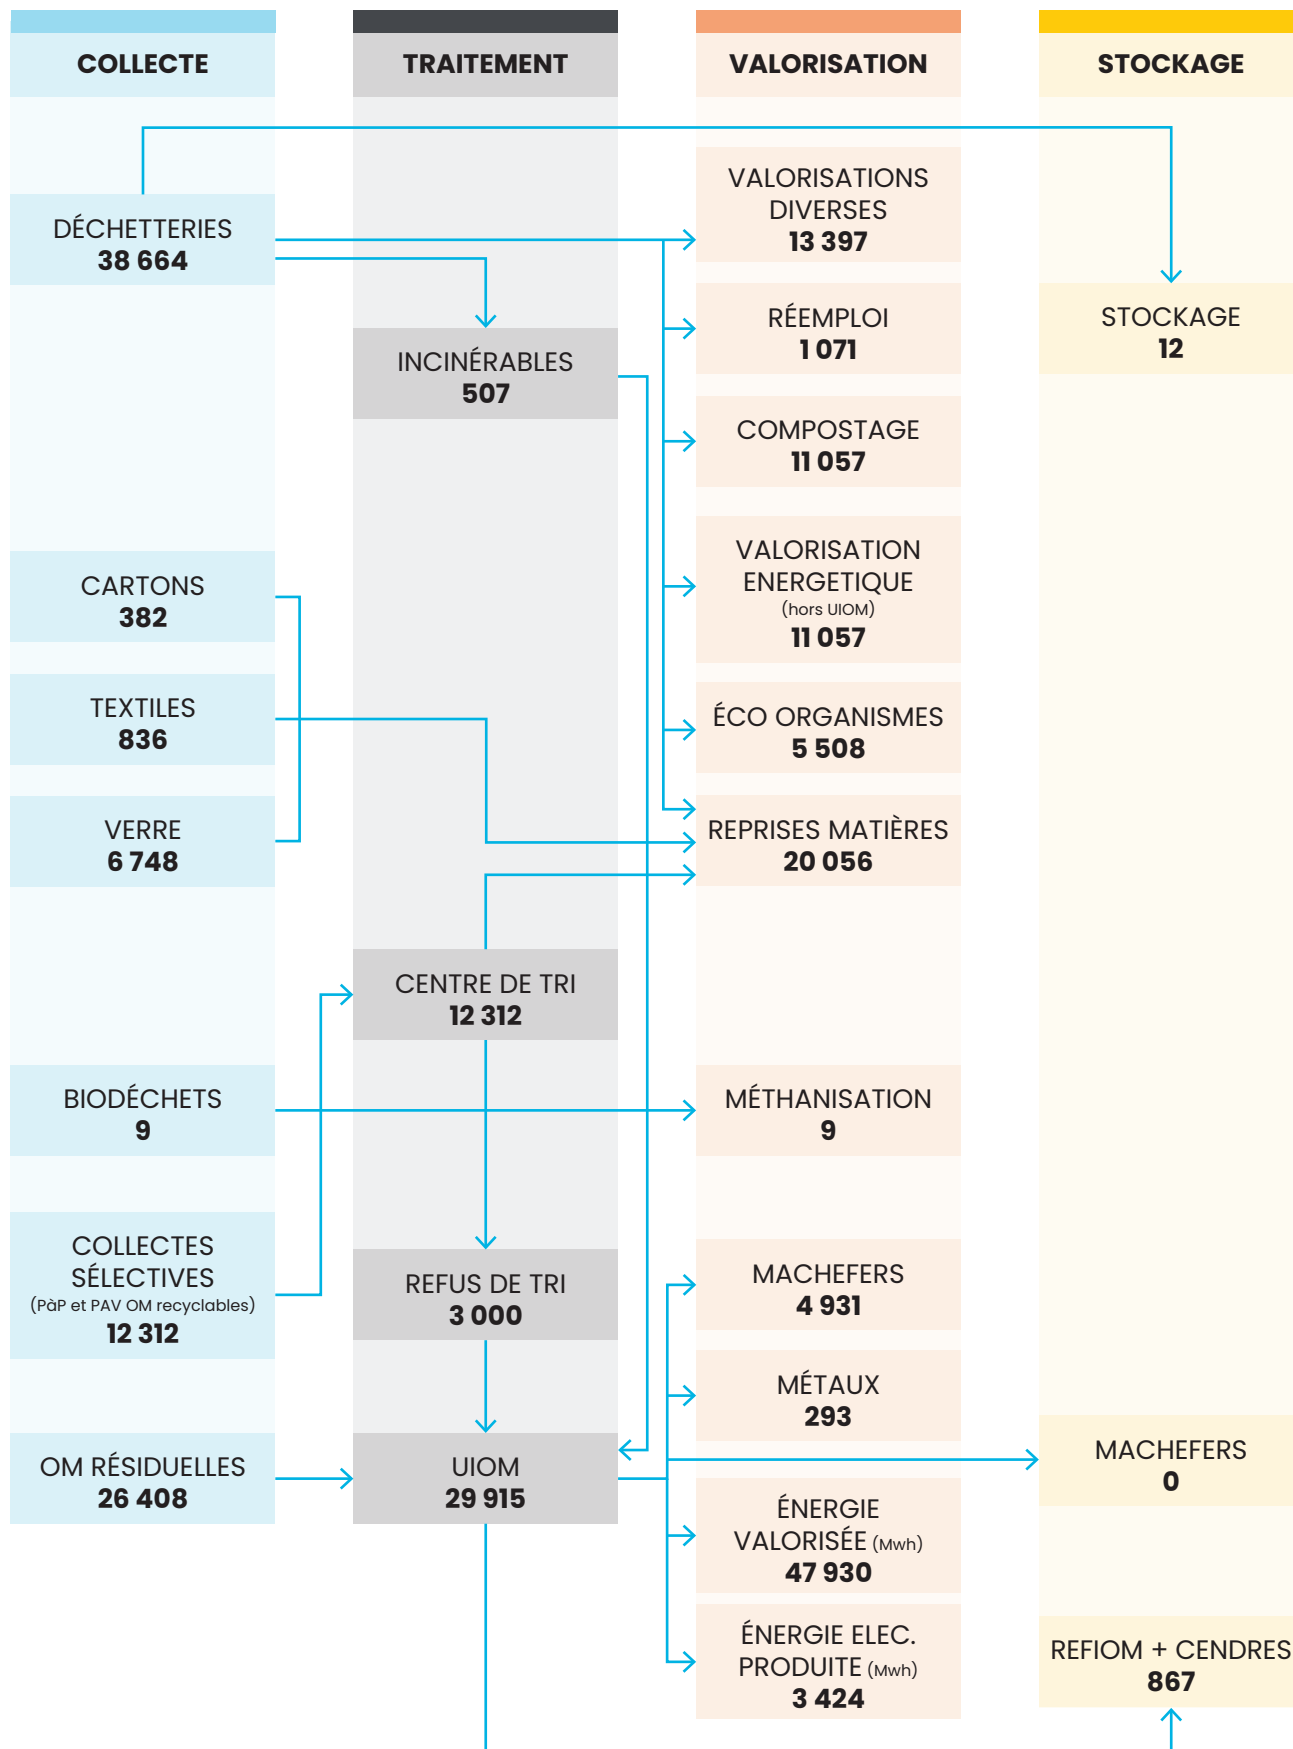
COLLECTE

TRAITEMENT

VALORISATION

STOCKAGE

DÉCHETTERIES
38 664

VALORISATIONS DIVERSES
13 397

RÉEMPLOI
1 071

STOCKAGE
12

INCINÉRABLES
507

COMPOSTAGE
11 057

CARTONS
382

VALORISATION ENERGETIQUE
(hors UIOM)
11 057

TEXTILES
836

ÉCO ORGANISMES
5 508

VERRE
6 748

REPRISES MATIÈRES
20 056

CENTRE DE TRI
12 312

BIODÉCHETS
9

MÉTHANISATION
9

COLLECTES SÉLECTIVES
(PàP et PAV OM recyclables)
12 312

REFUS DE TRI
3 000

MACHEFERS
4 931

MÉTAUX
293

OM RÉSIDUELLES
26 408

UIOM
29 915

MACHEFERS
0

ÉNERGIE VALORISÉE (Mwh)
47 930

ÉNERGIE ELEC. PRODUITE (Mwh)
3 424

REFIOM + CENDRES
867